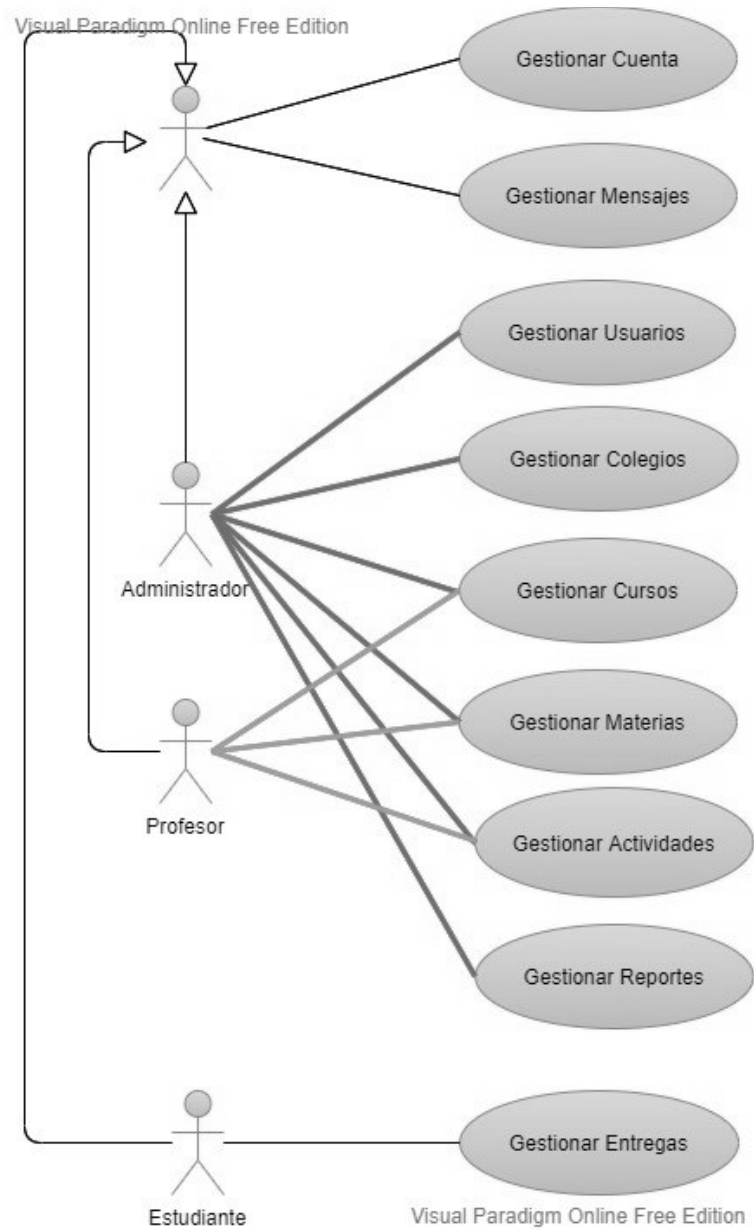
Visual Paradigm Online Free Edition

Gestionar Cuenta

Gestionar Mensajes

Gestionar Usuarios

Gestionar Colegios

Administrador

Gestionar Cursos

Gestionar Materias

Profesor

Gestionar Actividades

Gestionar Reportes

Gestionar Entregas

Estudiante

Visual Paradigm Online Free Edition